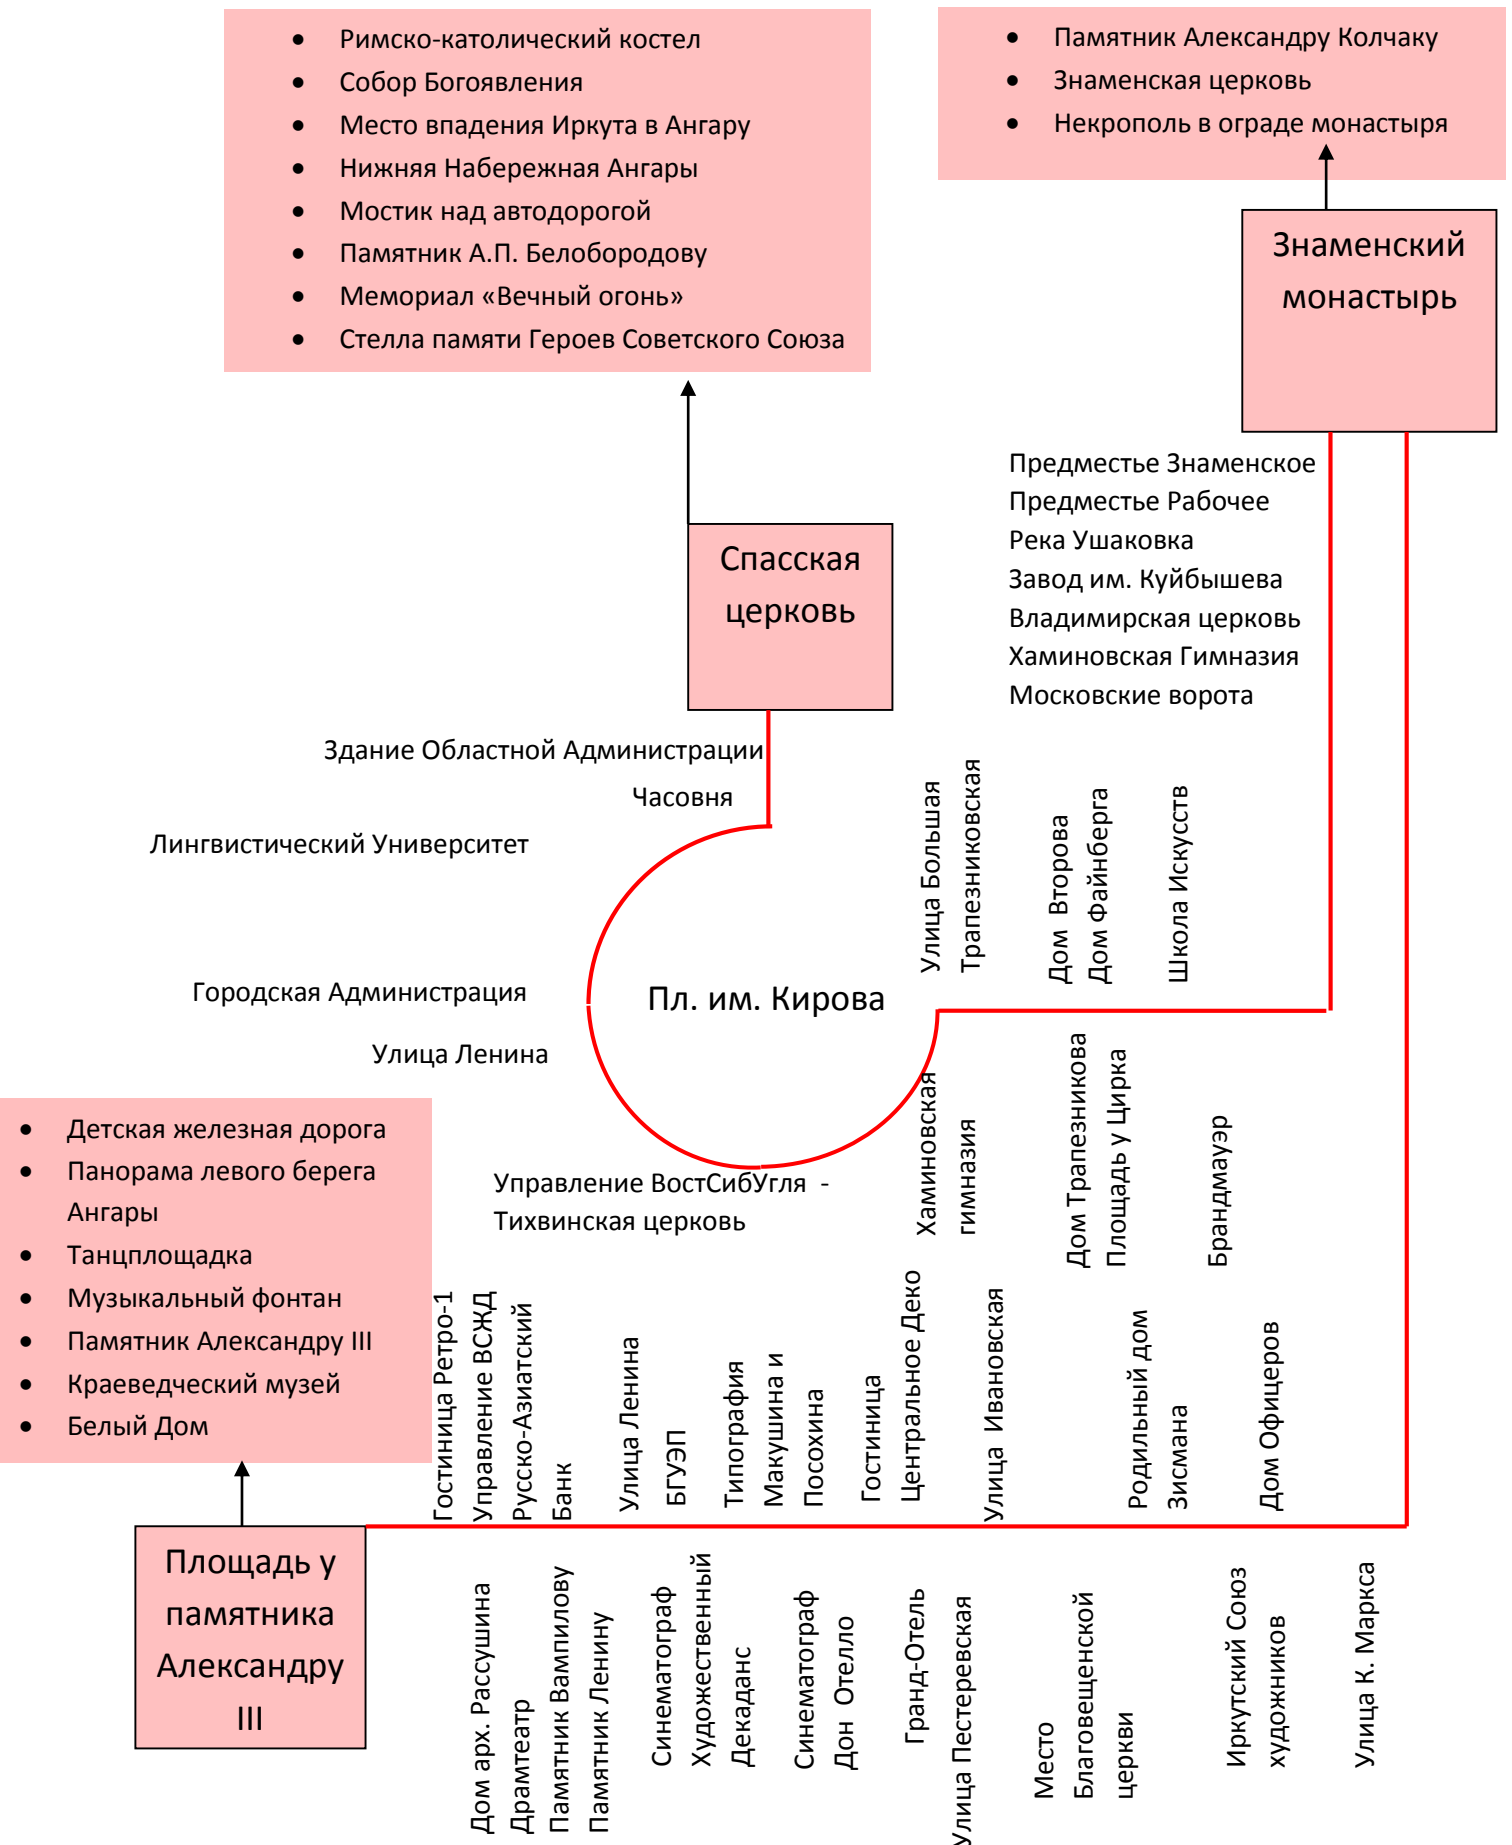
Римско-католический костел
Собор Богоявления
Место впадения Иркута в Ангару
Нижняя Набережная Ангары
Мостик над автодорогой
Памятник А.П. Белобородову
Мемориал «Вечный огонь»
Стелла памяти Героев Советского Союза

Памятник Александру Колчаку
Знаменская церковь
Некрополь в ограде монастыря

Знаменский монастырь

Предместье Знаменское
Предместье Рабочее
Река Ушаковка
Завод им. Куйбышева
Владимирская церковь
Хаминовская Гимназия
Московские ворота

Спасская церковь

Здание Областной Администрации
Часовня
Лингвистический Университет
Городская Администрация
Улица Ленина

Пл. им. Кирова

Улица Большая Трапезниковская
Дом Второва
Дом Файнберга
Школа Искусств

Хаминовская гимназия
Дом Трапезникова
Площадь у Цирка
Брандмауэр

Управление ВостСибУгля - Тихвинская церковь

Детская железная дорога
Панорама левого берега Ангары
Танцплощадка
Музыкальный фонтан
Памятник Александру III
Краеведческий музей
Белый Дом

Площадь у памятника Александру III

Гостиница Ретро-1
Управление ВСЖД
Русско-Азиатский Банк
Улица Ленина
БГУЭП
Типография Макушина и Посохина
Гостиница Центральное Деко
Улица Ивановская
Родильный дом Зисмана
Дом Офицеров

Дом арх. Рассушина
Драмтеатр
Памятник Вампилову
Памятник Ленину
Синематограф Художественный
Декаданс
Синематограф Дон Отелло
Гранд-Отель
Улица Пестеревская
Место Благовещенской церкви
Иркутский Союз художников
Улица К. Маркса